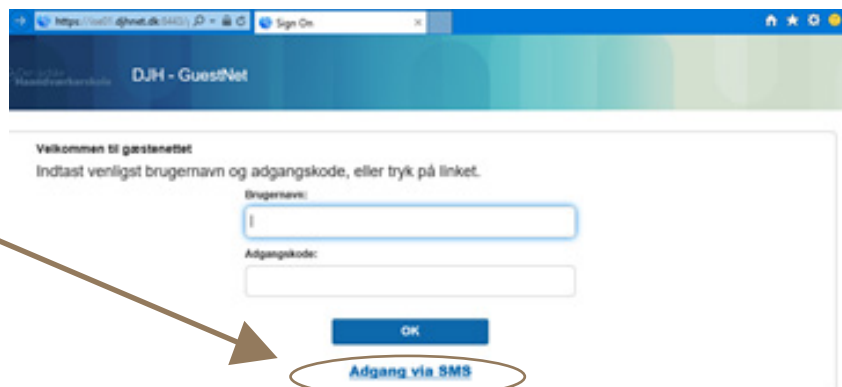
https://ise01.djhnet.dk:8443/ Sign On

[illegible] Haandværkerskole DJH - GuestNet

Velkommen til gæstenettet
Indtast venligst brugernavn og adgangskode, eller tryk på linket.

Brugernavn:

Adgangskode:

OK

Adgang via SMS